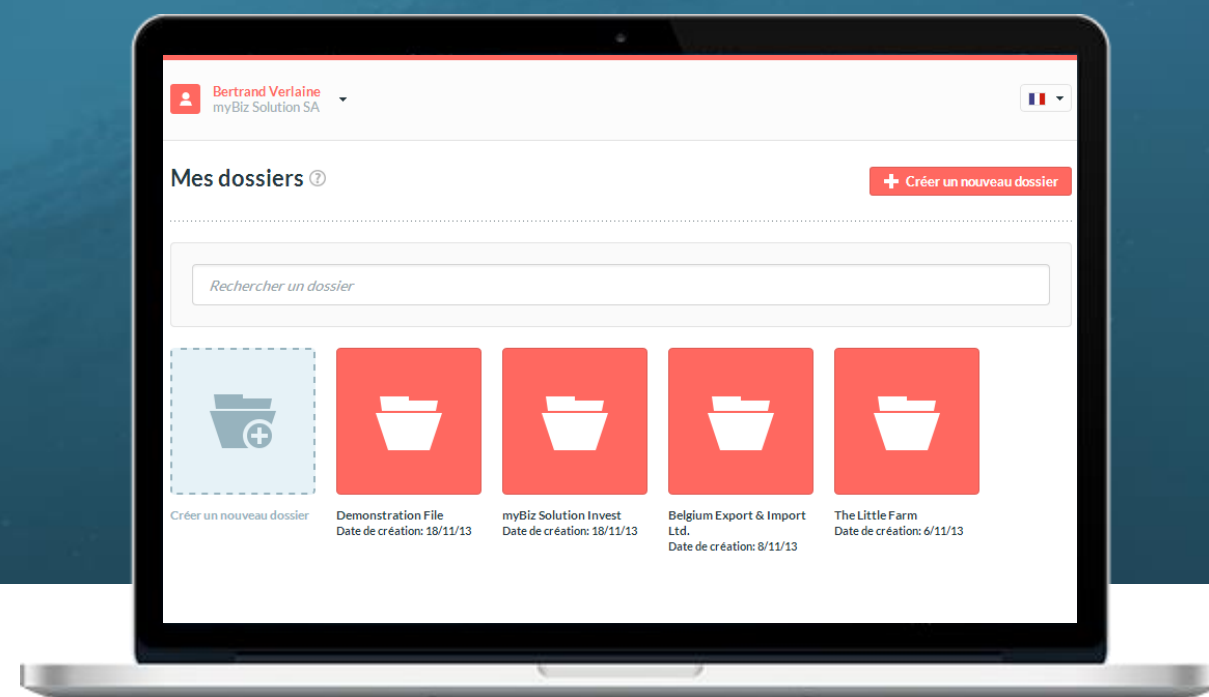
Bertrand Verlaine
myBiz Solution SA

Mes dossiers ?

Créer un nouveau dossier

Rechercher un dossier

Créer un nouveau dossier

Demonstration File
Date de création: 18/11/13

myBiz Solution Invest
Date de création: 18/11/13

Belgium Export & Import Ltd.
Date de création: 8/11/13

The Little Farm
Date de création: 6/11/13